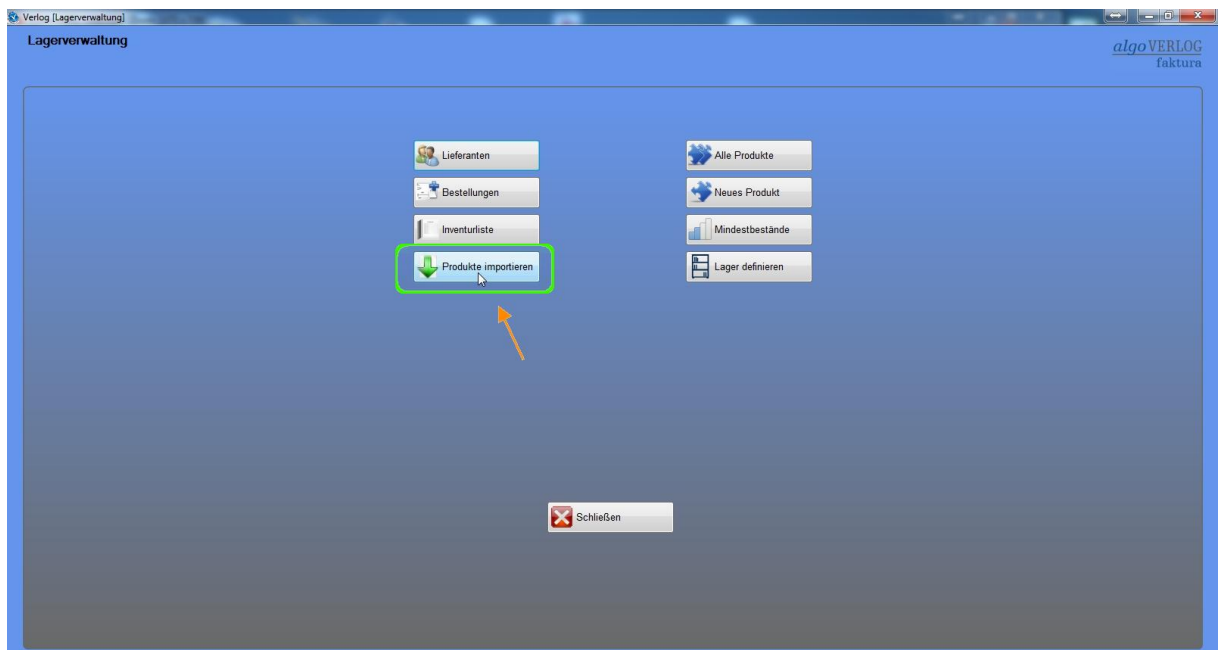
Verlog [Lagerverwaltung]

Lagerverwaltung

algoVERLOG
faktura

Lieferanten

Bestellungen

Inventurliste

Produkte importieren

Alle Produkte

Neues Produkt

Mindestbestände

Lager definieren

Schließen